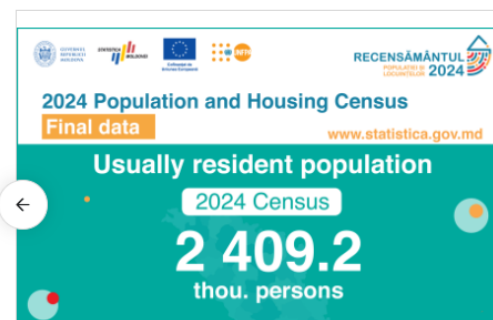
GUVERNUL REPUBLICII MOLDOVA

STATISTICA MOLDOVEI

Cofinanțat de Uniunea Europeană

UNFPA

RECENSĂMÂNTUL POPULAȚIEI ȘI LOCUINȚELOR 2024

2024 Population and Housing Census

Final data

www.statistica.gov.md

Usually resident population

2024 Census

2 409.2

thou. persons